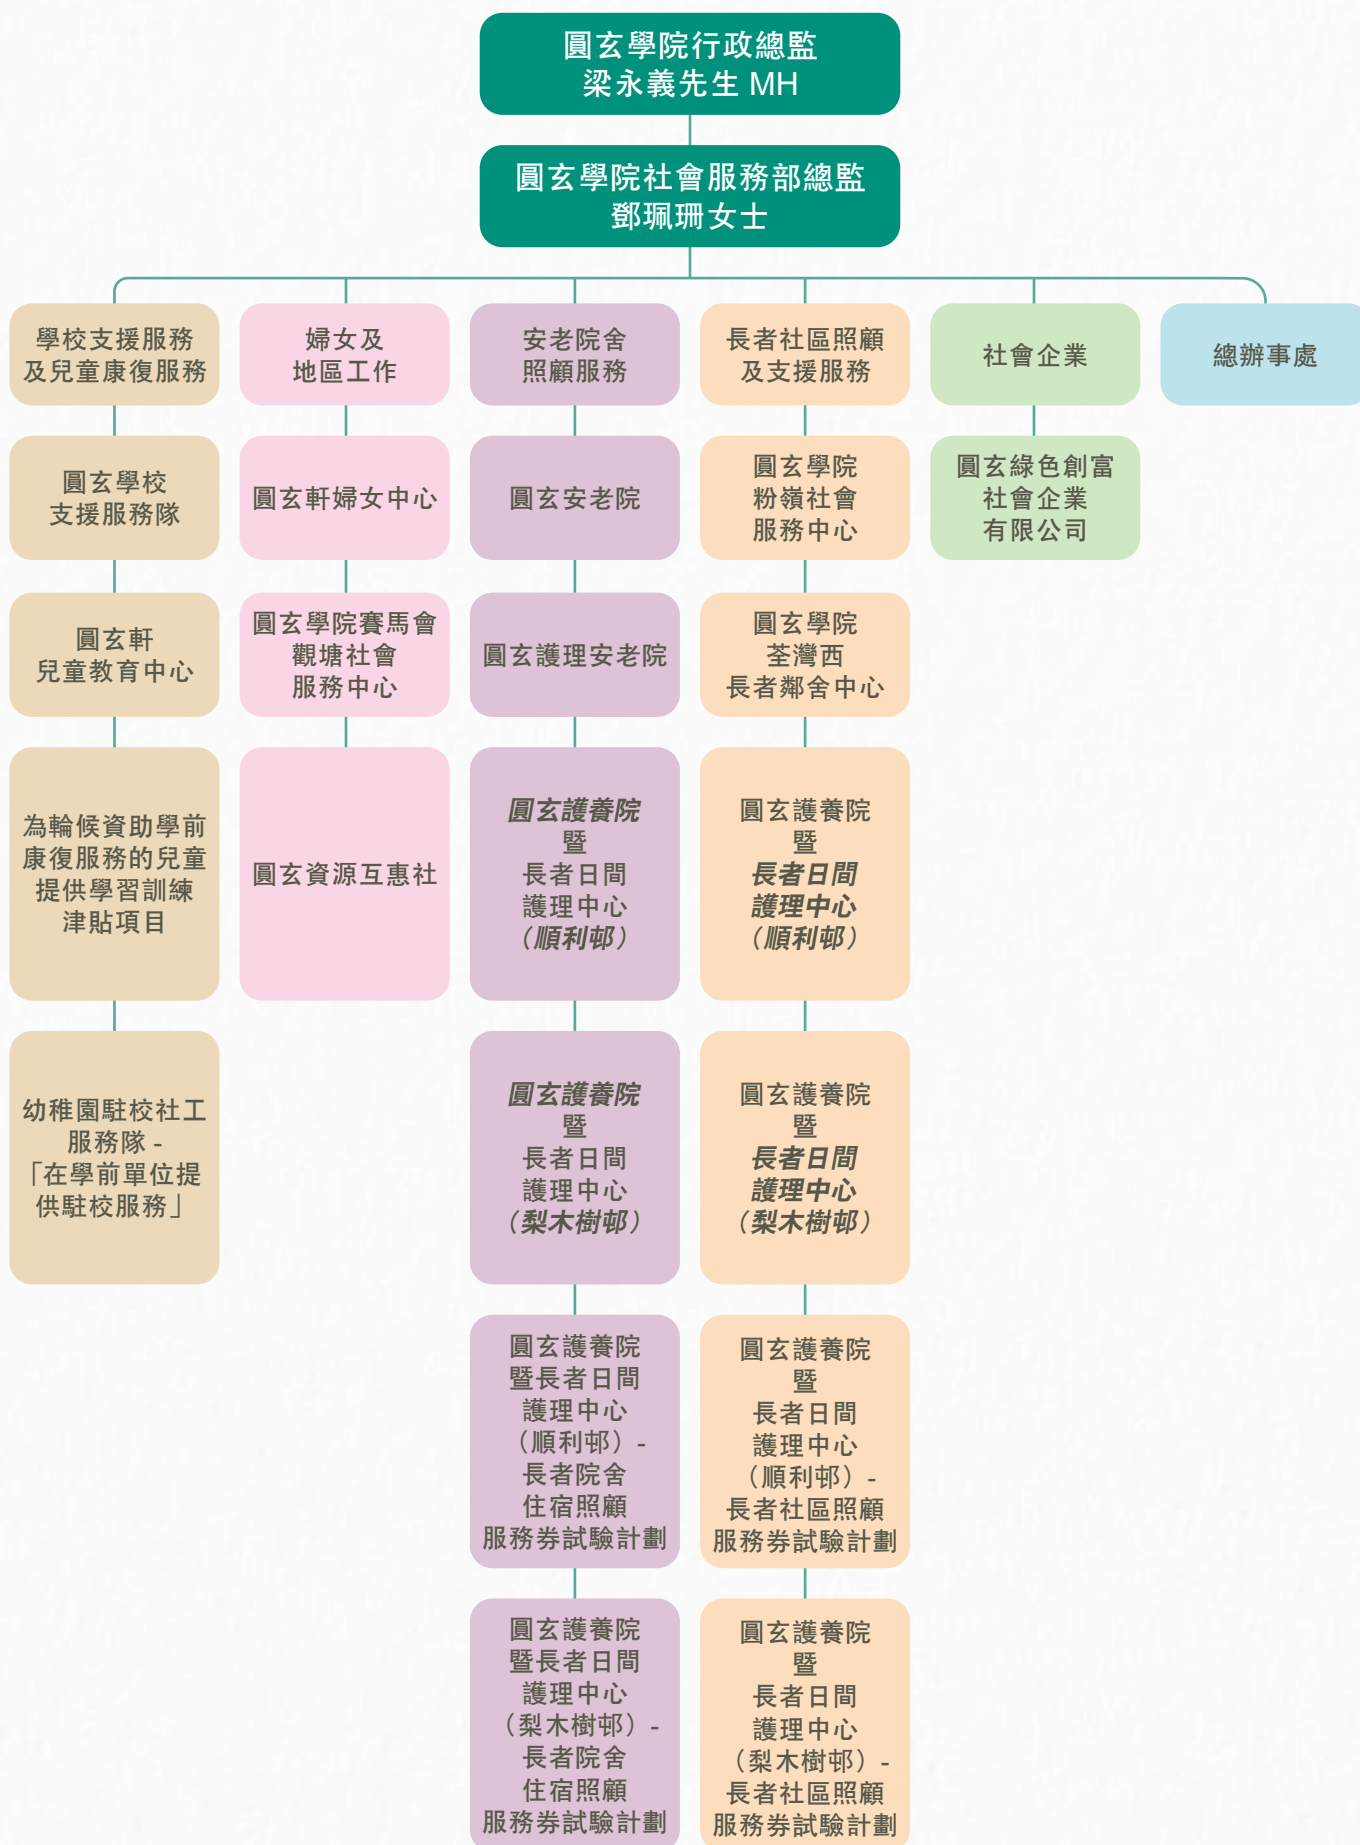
圓玄學院行政總監
梁永義先生 MH

圓玄學院社會服務部總監
鄧珮珊女士

學校支援服務及兒童康復服務

圓玄學校支援服務隊

圓玄軒兒童教育中心

為輪候資助學前康復服務的兒童提供學習訓練津貼項目

幼稚園駐校社工服務隊 -「在學前單位提供駐校服務」

婦女及地區工作

圓玄軒婦女中心

圓玄學院賽馬會觀塘社會服務中心

圓玄資源互惠社

安老院舍照顧服務

圓玄安老院

圓玄護理安老院

圓玄護養院暨長者日間護理中心（順利邨）

圓玄護養院暨長者日間護理中心（梨木樹邨）

圓玄護養院暨長者日間護理中心（順利邨）- 長者院舍住宿照顧服務券試驗計劃

圓玄護養院暨長者日間護理中心（梨木樹邨）- 長者院舍住宿照顧服務券試驗計劃

長者社區照顧及支援服務

圓玄學院粉嶺社會服務中心

圓玄學院荃灣西長者鄰舍中心

圓玄護養院暨長者日間護理中心（順利邨）

圓玄護養院暨長者日間護理中心（梨木樹邨）

圓玄護養院暨長者日間護理中心（順利邨）- 長者社區照顧服務券試驗計劃

圓玄護養院暨長者日間護理中心（梨木樹邨）- 長者社區照顧服務券試驗計劃

社會企業

圓玄綠色創富社會企業有限公司

總辦事處